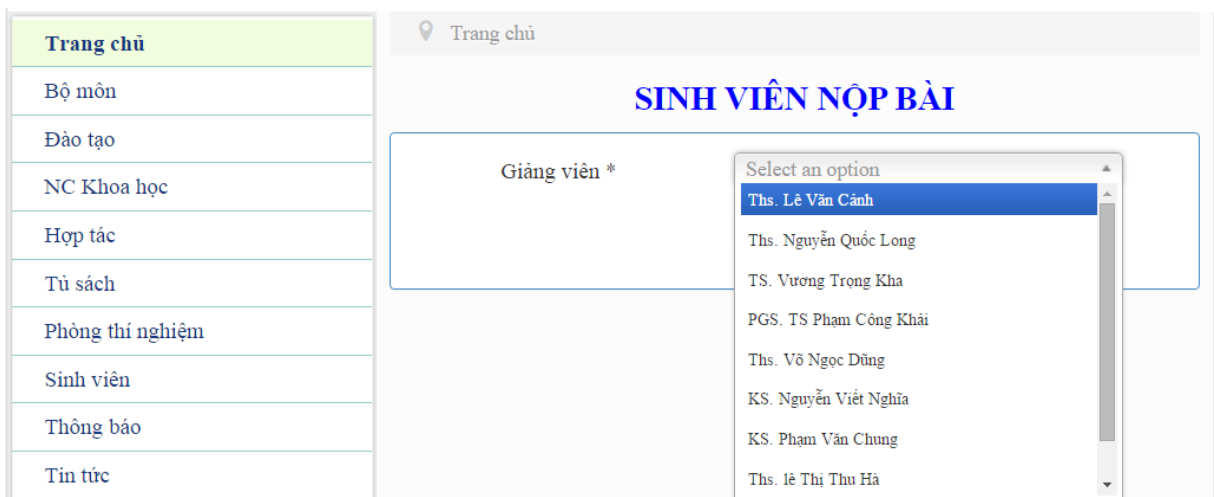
Trang chủ
Bộ môn
Đào tạo
NC Khoa học
Hợp tác
Tủ sách
Phòng thí nghiệm
Sinh viên
Thông báo
Tin tức

Trang chủ

SINH VIÊN NỘP BÀI

Giảng viên *

Select an option
Ths. Lê Văn Cảnh
Ths. Nguyễn Quốc Long
TS. Vương Trọng Kha
PGS. TS Phạm Công Khải
Ths. Võ Ngọc Dũng
KS. Nguyễn Viết Nghĩa
KS. Phạm Văn Chung
Ths. lê Thị Thu Hà